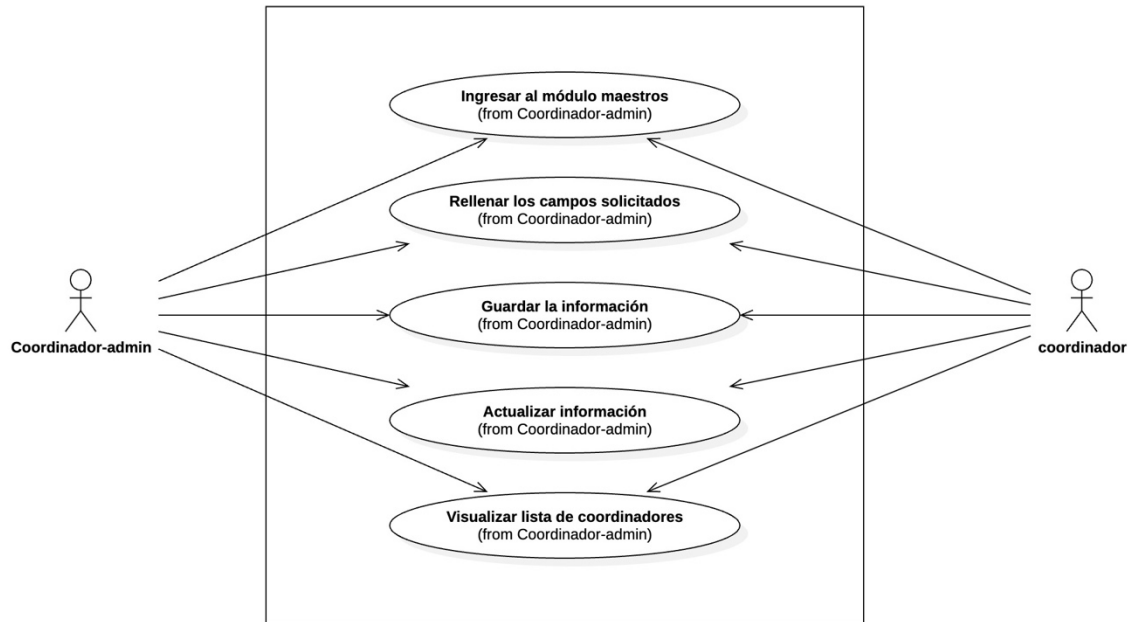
Coordinador-admin

Ingresar al módulo maestros
(from Coordinador-admin)

Rellenar los campos solicitados
(from Coordinador-admin)

Guardar la información
(from Coordinador-admin)

Actualizar información
(from Coordinador-admin)

Visualizar lista de coordinadores
(from Coordinador-admin)

coordinador